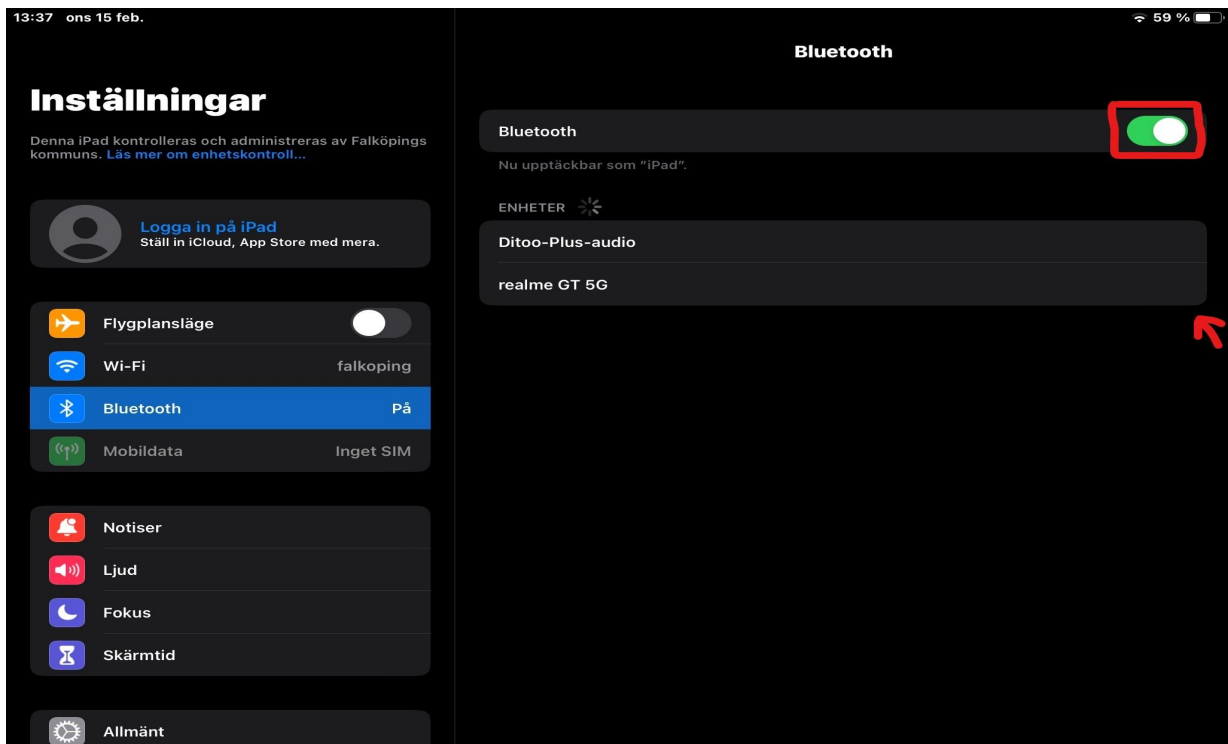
13:37 ons 15 feb.

59 %

Inställningar

Denna iPad kontrolleras och administreras av Falköpings kommuns. Läs mer om enhetskontroll...

Logga in på iPad
Ställ in iCloud, App Store med mera.

Flygplansläge

Wi-Fi falkoping

Bluetooth På

Mobildata Inget SIM

Notiser

Ljud

Fokus

Skärmtid

Allmänt

Bluetooth

Bluetooth

Nu upptäckbar som "iPad".

ENHETER

Ditoo-Plus-audio

realme GT 5G